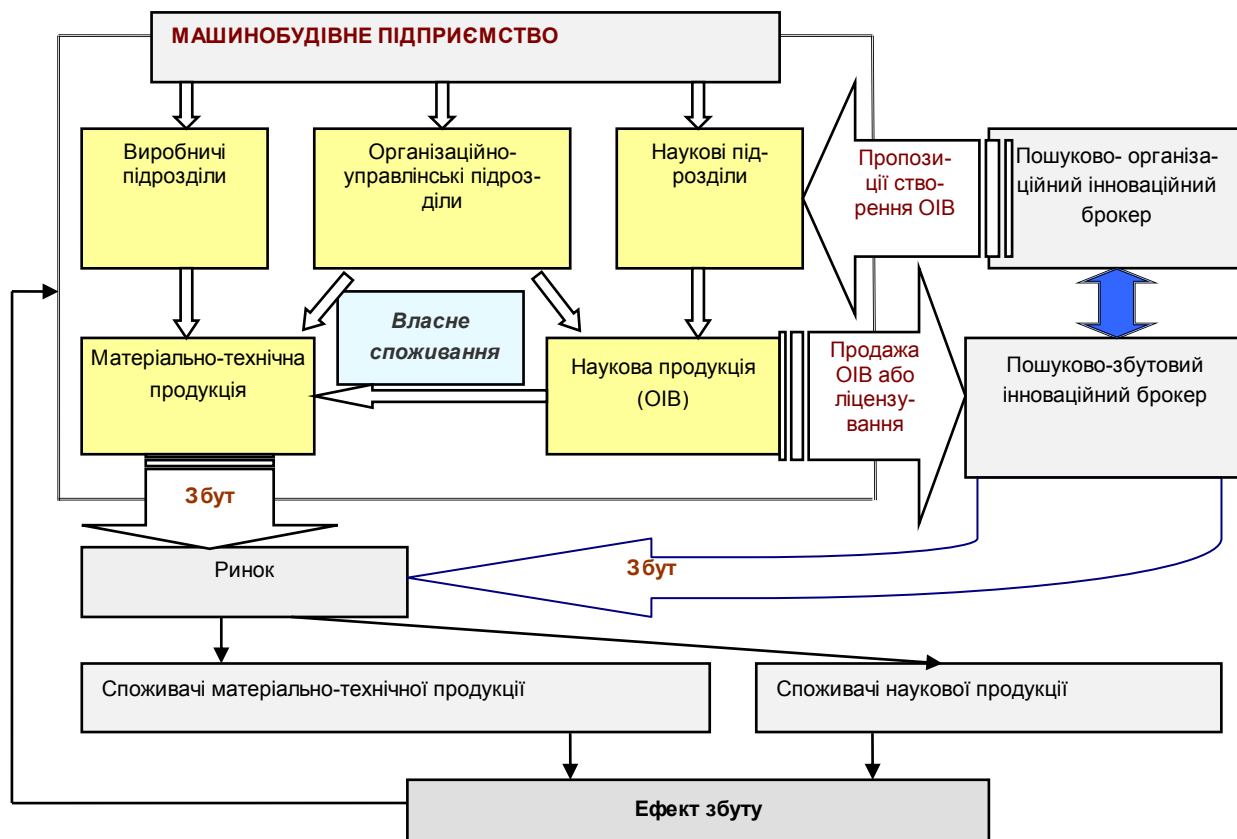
МАШИНОБУДІВНЕ ПІДПРИЄМСТВО

Виробничі підрозділи

Організаційно-управлінські підрозділи

Наукові підрозділи

Пропозиції створення ОІВ

Пошуково- організаційний інноваційний брокер

Власне споживання

Матеріально-технічна продукція

Наукова продукція (ОІВ)

Продажа ОІВ або ліцензування

Пошуково-збутовий інноваційний брокер

Збут

Ринок

Збут

Споживачі матеріально-технічної продукції

Споживачі наукової продукції

Ефект збуту